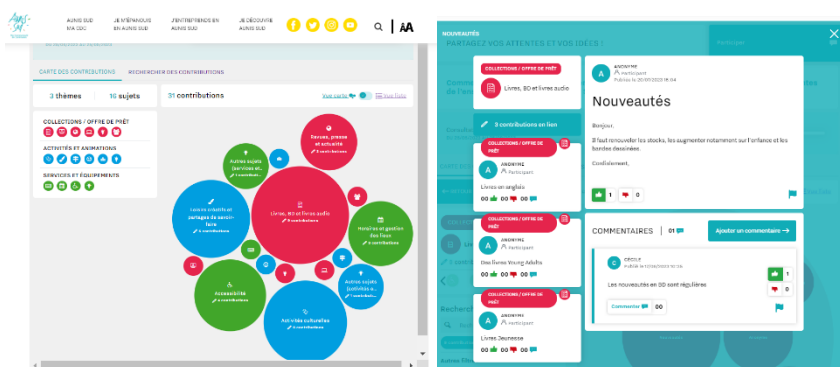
AUNIS SUD MA CDC | JE M'ÉPANOUIS EN AUNIS SUD | J'ENTREPRENDS EN AUNIS SUD | JE DÉCOUVRE AUNIS SUD | AA

CARTE DES CONTRIBUTIONS | RECHERCHER DES CONTRIBUTIONS

3 thèmes | 15 sujets | 31 contributions | Vue carte | Vue liste

COLLECTIONS / OFFRE DE PRÊT
ACTIVITÉS ET ANIMATIONS
SERVICES ET ÉQUIPEMENTS

Revues, presse et actualité
Autres sujets (services et...
Lieux de convivialité et partages de savoir-faire
Livres, BD et livres audio
Horaires et gestion des lieux
Accessibilité
Autres sujets (activités o...
Activités culturelles

NOUVEAUTÉS
PARTAGEZ VOS ATTENTES ET VOS IDÉES !

COLLECTIONS / OFFRE DE PRÊT
Livres, BD et livres audio
5 contributions en lien

COLLECTIONS / OFFRE DE PRÊT
ANONYME
Participant
Livres en anglais
00 00 00

COLLECTIONS / OFFRE DE PRÊT
ANONYME
Participant
Des livres Young Adults
00 00 00

COLLECTIONS / OFFRE DE PRÊT
ANONYME
Participant
Livres Jeunesse
00 00 00

ANONYME
Participant
Publiée le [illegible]

Nouveautés

Bonjour,

Il faut renouveler les stocks, les augmenter notamment sur l'enfance et les bandes dessinées.

Cordialement,

1 0

COMMENTAIRES | 01
Ajouter un commentaire →

CÉCILE
Publié le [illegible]
Les nouveautés en BD sont régulières
1
0
Commenter 00